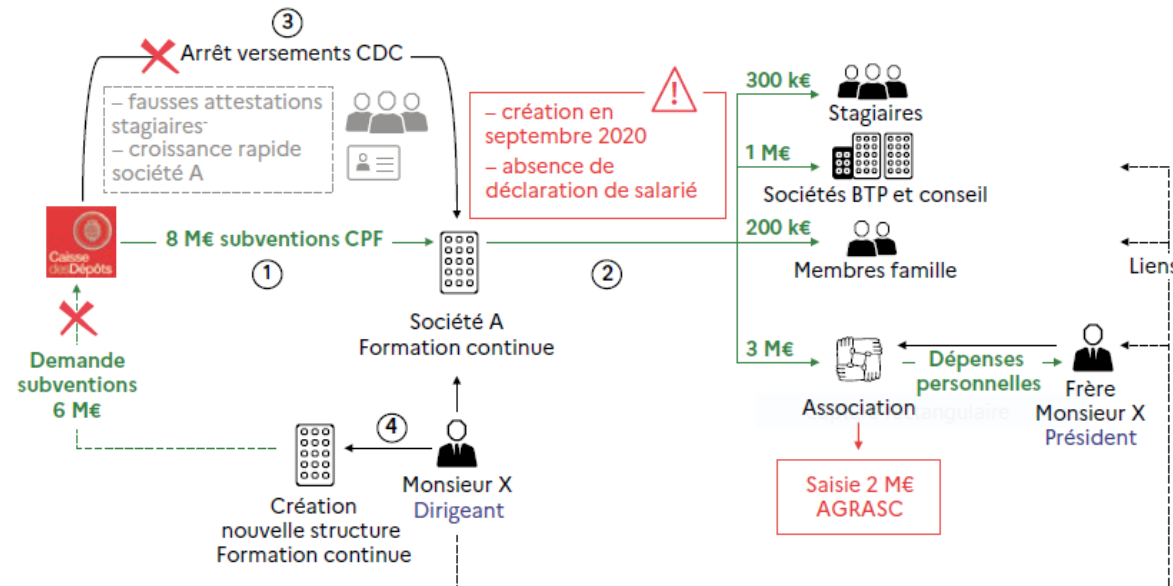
3
Arrêt versements CDC

– fausses attestations stagiaires
– croissance rapide société A

– création en septembre 2020
– absence de déclaration de salarié

Caisse des Dépôts

8 M€ subventions CPF

1

Demande subventions 6 M€

Société A
Formation continue

2

300 k€
Stagiaires

1 M€
Sociétés BTP et conseil

200 k€
Membres famille

3 M€
Association

Dépenses personnelles

Frère Monsieur X
Président

Liens

Saisie 2 M€
AGRASC

4

Création nouvelle structure Formation continue

Monsieur X
Dirigeant